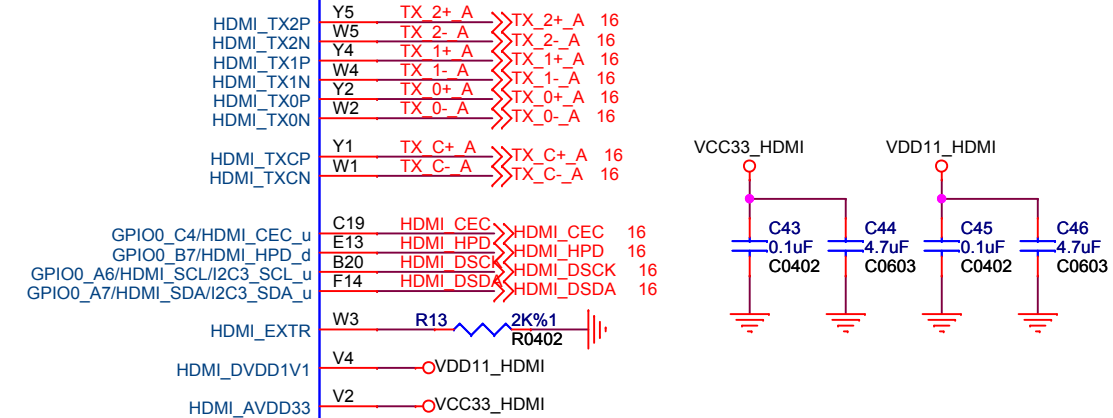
HDMI_TX2P
HDMI_TX2N
HDMI_TX1P
HDMI_TX1N
HDMI_TX0P
HDMI_TX0N

Y5 TX_2+_A TX_2+_A 16
W5 TX_2-_A TX_2-_A 16
Y4 TX_1+_A TX_1+_A 16
W4 TX_1-_A TX_1-_A 16
Y2 TX_0+_A TX_0+_A 16
W2 TX_0-_A TX_0-_A 16

HDMI_TXCP
HDMI_TXCN

Y1 TX_C+_A TX_C+_A 16
W1 TX_C-_A TX_C-_A 16

GPIO0_C4/HDMI_CEC_u
GPIO0_B7/HDMI_HPD_d
GPIO0_A6/HDMI_SCL/I2C3_SCL_u
GPIO0_A7/HDMI_SDA/I2C3_SDA_u

C19 HDMI_CEC HDMI_CEC 16
E13 HDMI_HPD HDMI_HPD 16
B20 HDMI_DSCK HDMI_DSCK 16
F14 HDMI_DSDA HDMI_DSDA 16

HDMI_EXTR W3 R13 2K%1 R0402

HDMI_DVDD1V1 V4 VDD11_HDMI

HDMI_AVDD33 V2 VCC33_HDMI

VCC33_HDMI
VDD11_HDMI

C43 0.1uF C0402
C44 4.7uF C0603
C45 0.1uF C0402
C46 4.7uF C0603